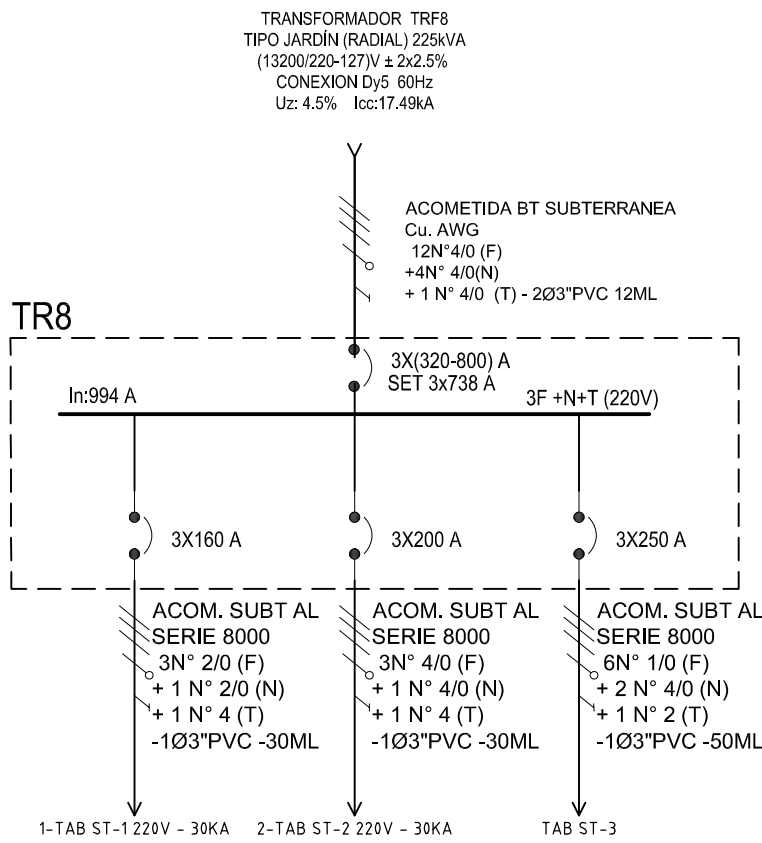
TRANSFORMADOR TRF8
TIPO JARDÍN (RADIAL) 225kVA
(13200/220-127)V ± 2x2.5%
CONEXION Dy5 60Hz
Uz: 4.5% Icc:17.49kA

ACOMETIDA BT SUBTERRANEA
Cu. AWG
12N°4/0 (F)
+4N° 4/0(N)
+ 1 N° 4/0 (T) - 2Ø3"PVC 12ML

TR8

3X(320-800) A
SET 3x738 A

In:994 A

3F +N+T (220V)

3X160 A

3X200 A

3X250 A

ACOM. SUBT AL
SERIE 8000
3N° 2/0 (F)
+ 1 N° 2/0 (N)
+ 1 N° 4 (T)
-1Ø3"PVC -30ML

ACOM. SUBT AL
SERIE 8000
3N° 4/0 (F)
+ 1 N° 4/0 (N)
+ 1 N° 4 (T)
-1Ø3"PVC -30ML

ACOM. SUBT AL
SERIE 8000
6N° 1/0 (F)
+ 2 N° 4/0 (N)
+ 1 N° 2 (T)
-1Ø3"PVC -50ML

1-TAB ST-1 220V - 30KA

2-TAB ST-2 220V - 30KA

TAB ST-3